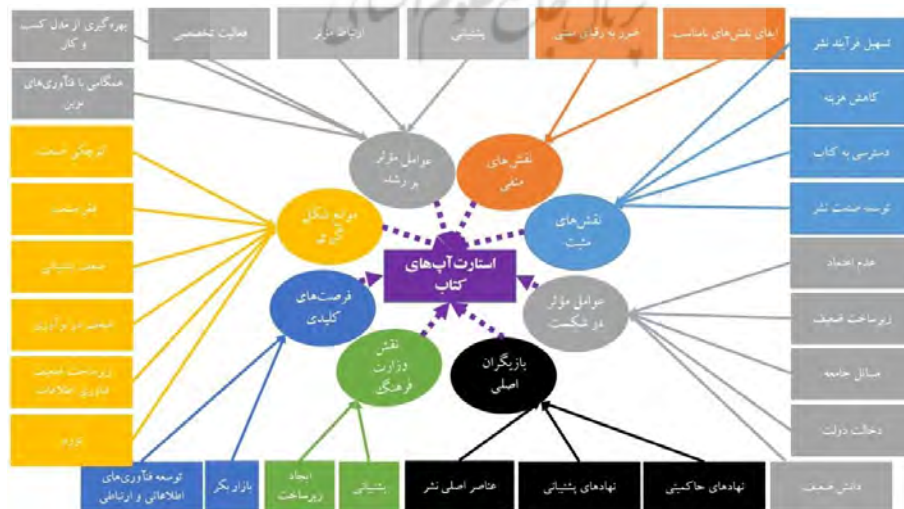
بهره‌گیری از مدل کسب و کار

فعالیت تخصصی

ارتباط مؤثر

پشتیبانی

ضرر به رقبای سنتی

ایفای نقش‌های نامناسب

تسهیل فرآیند نشر

همگامی با فناوری‌های نوین

کاهش هزینه

ناهماهنگی صنعت

دسترسی به کتاب

عوامل مؤثر بر رشد

نقش‌های منفی

فقر صنعت

موانع شکل گیری

نقش‌های مثبت

توسعه صنعت نشر

ضعف پشتیبانی

استارت‌آپ‌های کتاب

عدم اعتماد

عوامل مؤثر در شکست

ضعف در فرآیندها

زیرساخت ضعیف

فرصت‌های کلیدی

زیرساخت ضعیف فناوری اطلاعات

مسائل جامعه

نقش وزارت فرهنگ

بازیگران اصلی

تورم

دخالت دولت

توسعه فناوری‌های اطلاعاتی و ارتباطی

بازار بکر

ایجاد زیرساخت

پشتیبانی

عناصر اصلی نشر

نهادهای پشتیبانی

نهادهای حاکمیتی

دانش ضعیف